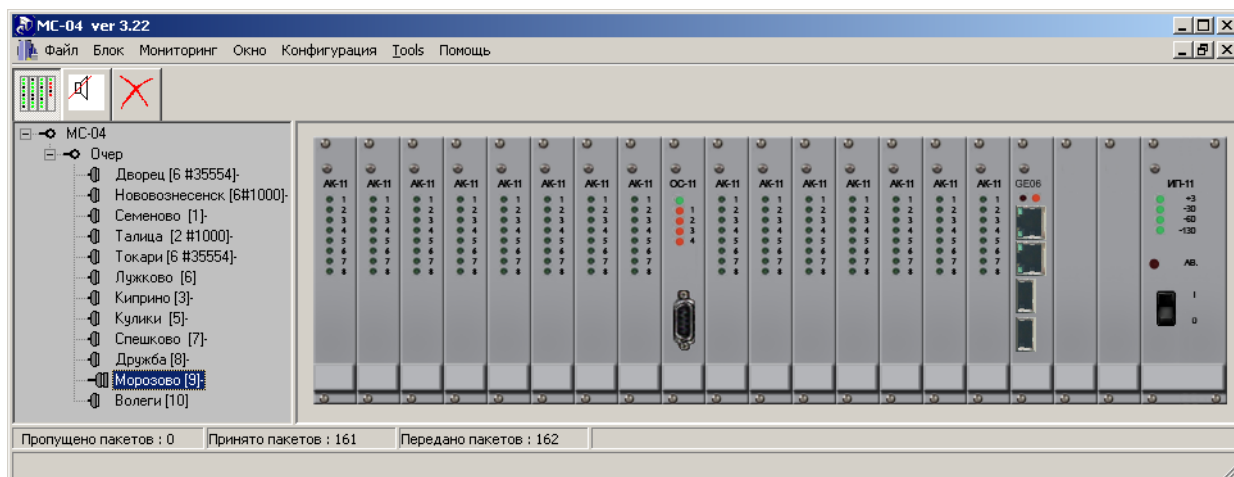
MC-04 ver 3.22

Файл Блок Мониторинг Окно Конфигурация Tools Помощь

MC-04
Очер
Дворец [6 #35554]-
Нововознесенск [6#1000]-
Семеново [1]-
Талица [2 #1000]-
Токари [6 #35554]-
Лужково [6]
Киприно [3]-
Кулики [5]-
Спешково [7]-
Дружба [8]-
Морозово [9]-
Волеги [10]

АК-11 1 2 3 4 5 6 7 8
АК-11 1 2 3 4 5 6 7 8
АК-11 1 2 3 4 5 6 7 8
АК-11 1 2 3 4 5 6 7 8
АК-11 1 2 3 4 5 6 7 8
АК-11 1 2 3 4 5 6 7 8
АК-11 1 2 3 4 5 6 7 8
АК-11 1 2 3 4 5 6 7 8
ОС-11 1 2 3 4
АК-11 1 2 3 4 5 6 7 8
АК-11 1 2 3 4 5 6 7 8
АК-11 1 2 3 4 5 6 7 8
АК-11 1 2 3 4 5 6 7 8
АК-11 1 2 3 4 5 6 7 8
АК-11 1 2 3 4 5 6 7 8
АК-11 1 2 3 4 5 6 7 8
GE06
ИП-11 +3 -30 -60 -130
АВ.
I
0

Пропущено пакетов : 0 | Принято пакетов : 161 | Передано пакетов : 162